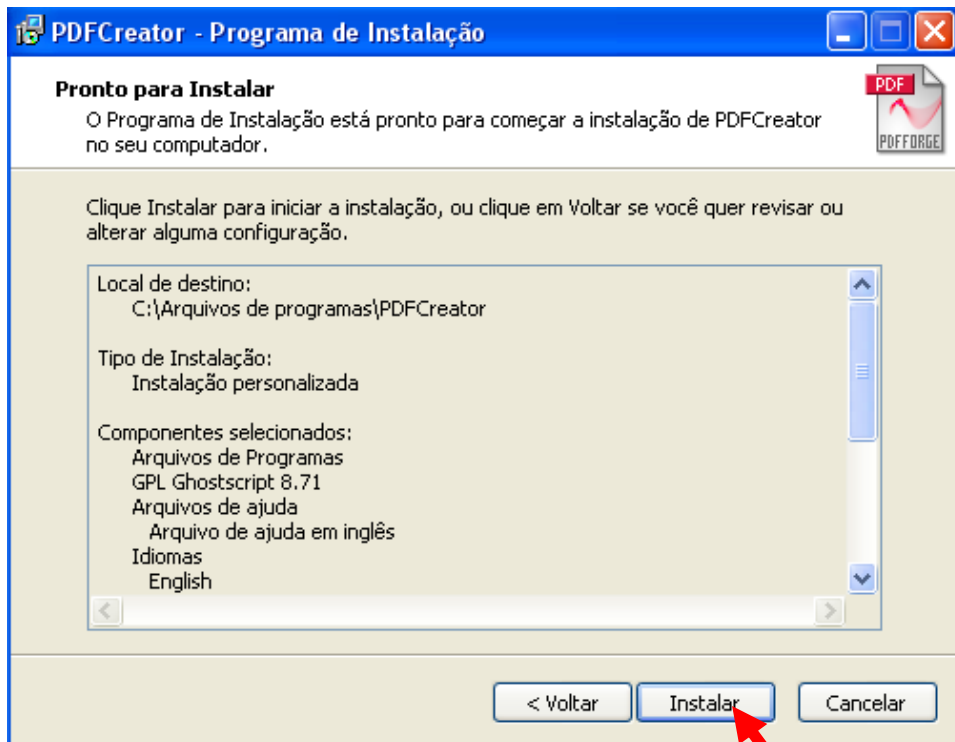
PDFCreator - Programa de Instalação

Pronto para Instalar
O Programa de Instalação está pronto para começar a instalação de PDFCreator no seu computador.

PDF
PDFFORGE

Clique Instalar para iniciar a instalação, ou clique em Voltar se você quer revisar ou alterar alguma configuração.

Local de destino:
C:\Arquivos de programas\PDFCreator

Tipo de Instalação:
Instalação personalizada

Componentes selecionados:
Arquivos de Programas
GPL Ghostscript 8.71
Arquivos de ajuda
Arquivo de ajuda em inglês
Idiomas
English

< Voltar
Instalar
Cancelar